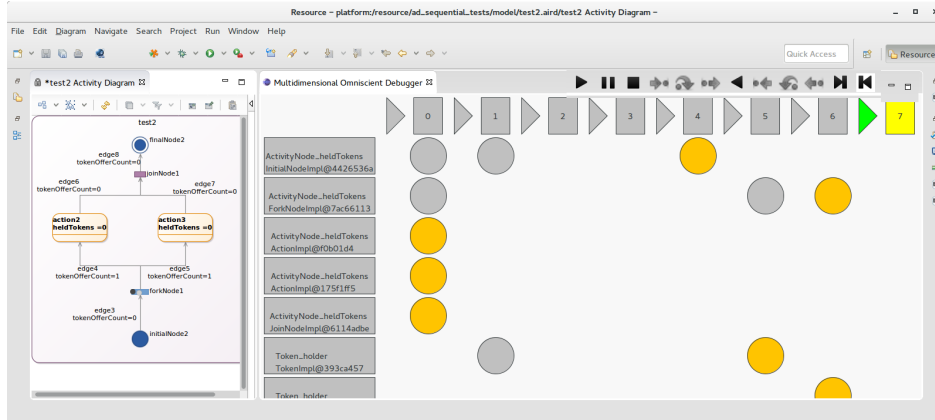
Resource – platform:/resource/ad_sequential_tests/model/test2.aird/test2 Activity Diagram –

File Edit Diagram Navigate Search Project Run Window Help

Quick Access

Resource

*test2 Activity Diagram

Multidimensional Omniscient Debugger

test2

finalNode2

edge8
tokenOfferCount=0

joinNode1

edge6
tokenOfferCount=0

edge7
tokenOfferCount=0

action2
heldTokens =0

action3
heldTokens =0

edge4
tokenOfferCount=1

edge5
tokenOfferCount=1

forkNode1

edge3
tokenOfferCount=0

initialNode2

0 1 2 3 4 5 6 7

ActivityNode_heldTokens
InitialNodeImpl@4426536a

ActivityNode_heldTokens
ForkNodeImpl@7ac66113

ActivityNode_heldTokens
ActionImpl@f0b01d4

ActivityNode_heldTokens
ActionImpl@175f1ff5

ActivityNode_heldTokens
JoinNodeImpl@6114adbe

Token_holder
TokenImpl@393ca457

Token_holder